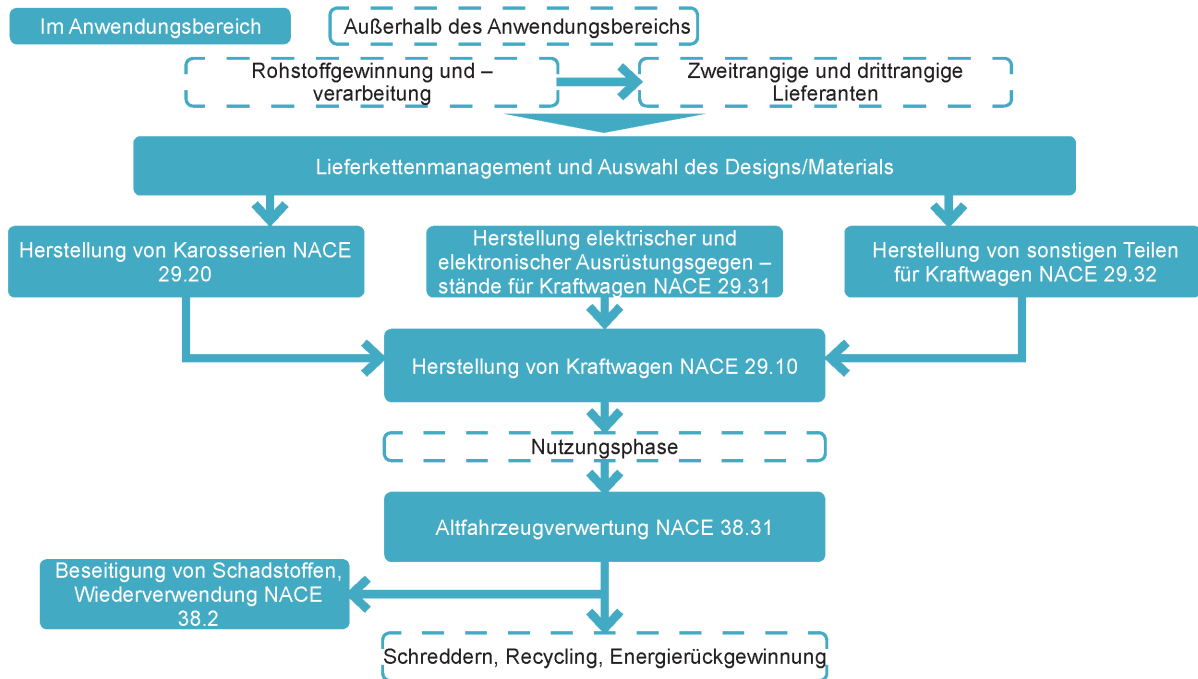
Im Anwendungsbereich

Außerhalb des Anwendungsbereichs

Rohstoffgewinnung und –verarbeitung

Zweitrangige und drittrangige Lieferanten

Lieferkettenmanagement und Auswahl des Designs/Materials

Herstellung von Karosserien NACE 29.20

Herstellung elektrischer und elektronischer Ausrüstungsgegen – stände für Kraftwagen NACE 29.31

Herstellung von sonstigen Teilen für Kraftwagen NACE 29.32

Herstellung von Kraftwagen NACE 29.10

Nutzungsphase

Altfahrzeugverwertung NACE 38.31

Beseitigung von Schadstoffen, Wiederverwendung NACE 38.2

Schreddern, Recycling, Energierückgewinnung